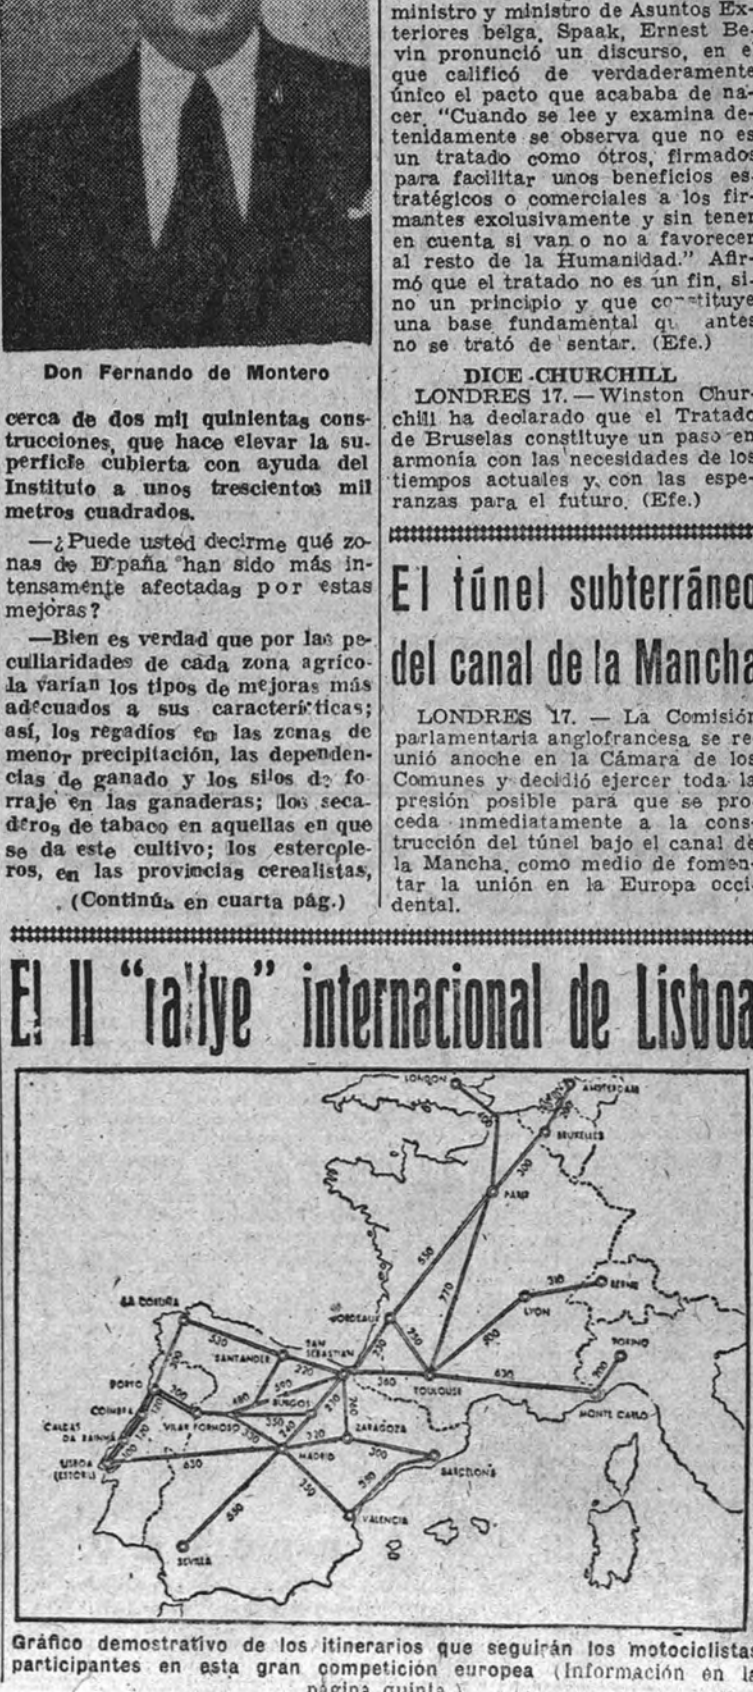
Don Fernando de Montero

cerca de dos mil quinientas construcciones, que hace elevar la superficie cubierta con ayuda del Instituto a unos trescientos mil metros cuadrados.

—¿Puede usted decirme qué zonas de España han sido más intensamente afectadas por estas mejoras?

—Bien es verdad que por las peculiaridades de cada zona agrícola varían los tipos de mejoras más adecuados a sus características; así, los regadíos en las zonas de menor precipitación, las dependencias de ganado y los silos de forraje en las ganaderas; los secaderos de tabaco en aquellas en que se da este cultivo; los estercoleros, en las provincias cerealistas,

(Continúa en cuarta pág.)

ministro y ministro de Asuntos Exteriores belga, Spaak, Ernest Bevin pronunció un discurso, en el que calificó de verdaderamente único el pacto que acababa de nacer. "Cuando se lee y examina detenidamente se observa que no es un tratado como otros, firmados para facilitar unos beneficios estratégicos o comerciales a los firmantes exclusivamente y sin tener en cuenta si van o no a favorecer al resto de la Humanidad." Afirmó que el tratado no es un fin, sino un principio y que constituye una base fundamental qu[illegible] antes no se trató de sentar. (Efe.)

DICE CHURCHILL

LONDRES 17. — Winston Churchill ha declarado que el Tratado de Bruselas constituye un paso en armonía con las necesidades de los tiempos actuales y, con las esperanzas para el futuro. (Efe.)

El túnel subterráneo del canal de la Mancha

LONDRES 17. — La Comisión parlamentaria anglofrancesa se reunió anoche en la Cámara de los Comunes y decidió ejercer toda la presión posible para que se proceda inmediatamente a la construcción del túnel bajo el canal de la Mancha, como medio de fomentar la unión en la Europa occidental.

El II "rallye" internacional de Lisboa

LONDON AMSTERDAM BRUXELLES PARIS BERNE LYON TORINO MONTE CARLO TOULOUSE BORDEAUX SAN SEBASTIAN SANTANDER LA CORUÑA PORTO COIMBRA CALDAS DA RAINHA LISBOA (ESTORIL) VILAR FORMOSO BURGOS ZARAGOZA MADRID BARCELONA VALENCIA SEVILLA
550 770 300 310 200 630 220 250 320 360 480 350 330 300 210 630 250 650

Gráfico demostrativo de los itinerarios que seguirán los motociclistas participantes en esta gran competición europea (Información en la página quinta.)